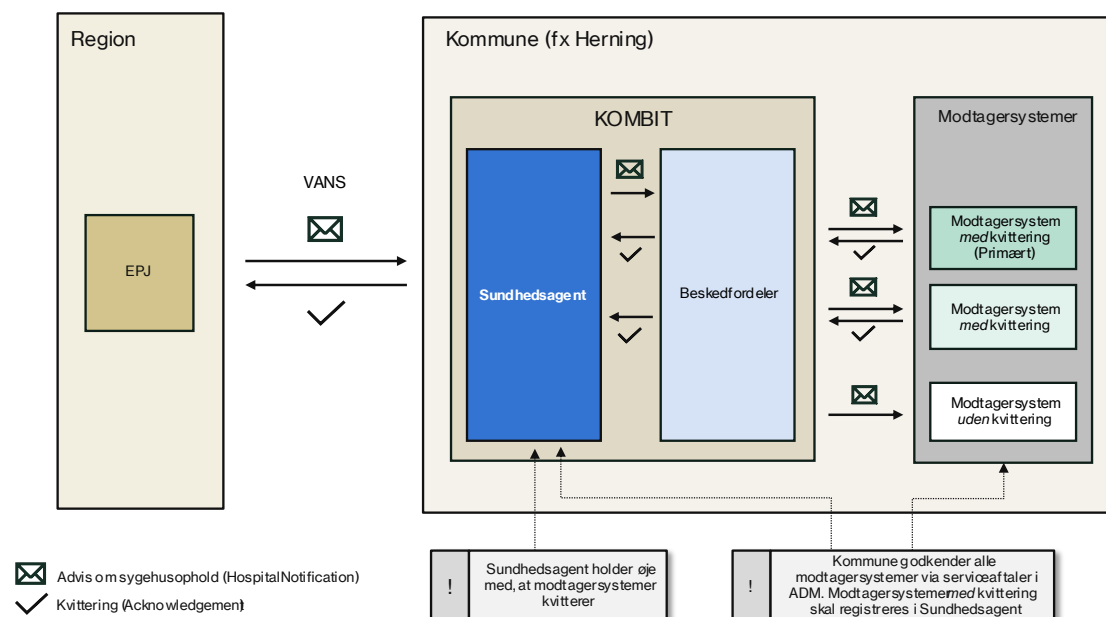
Region

EPJ

VANS

Kommune (fx Herning)

KOMBIT

Sundhedsagent

Beskedfordeler

Modtagersystemer

Modtagersystem *med* kvittering (Primært)

Modtagersystem *med* kvittering

Modtagersystem *uden* kvittering

!

Sundhedsagent holder øje med, at modtagersystemer kvitterer

!

Kommune godkender alle modtagersystemer via serviceaftaler i ADM. Modtagersystemer *med* kvittering skal registreres i Sundhedsagent

Advis om sygehusophold (HospitalNotification)

Kvittering (Acknowledgement)